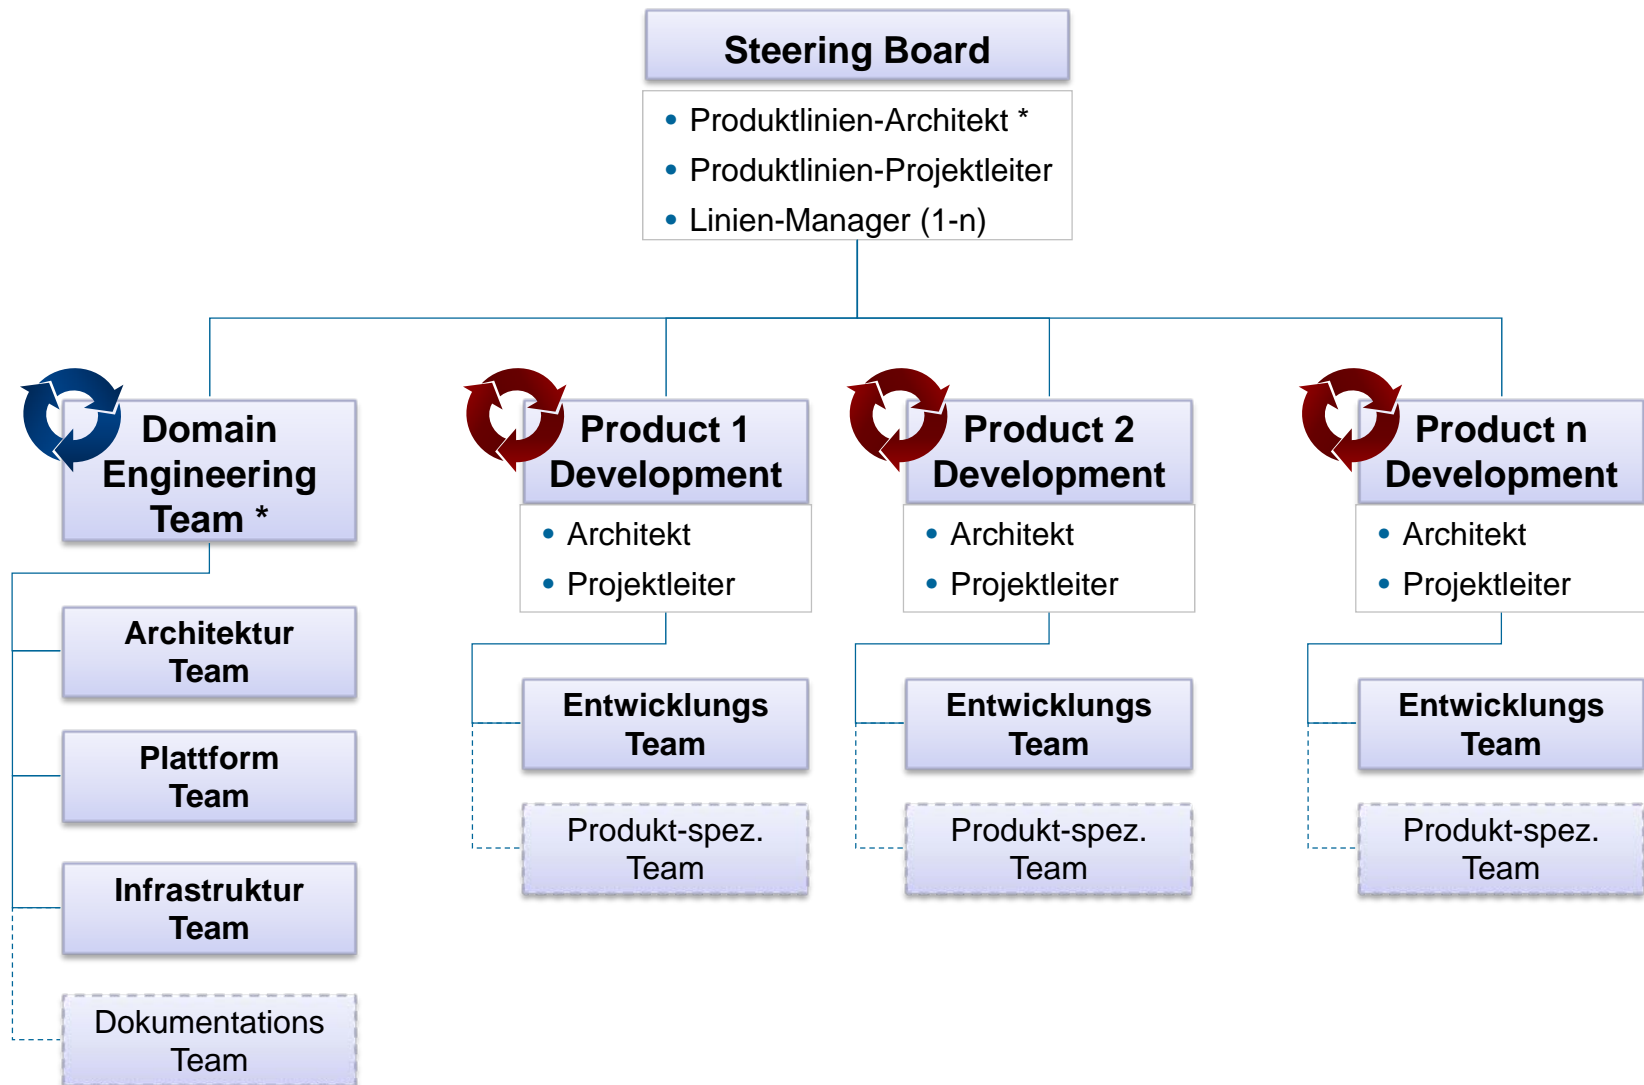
Steering Board

- Produktlinien-Architekt *
- Produktlinien-Projektleiter
- Linien-Manager (1-n)

Domain Engineering Team *

Architektur Team

Plattform Team

Infrastruktur Team

Dokumentations Team

Product 1 Development

- Architekt
- Projektleiter

Entwicklungs Team

Produkt-spez. Team

Product 2 Development

- Architekt
- Projektleiter

Entwicklungs Team

Produkt-spez. Team

Product n Development

- Architekt
- Projektleiter

Entwicklungs Team

Produkt-spez. Team